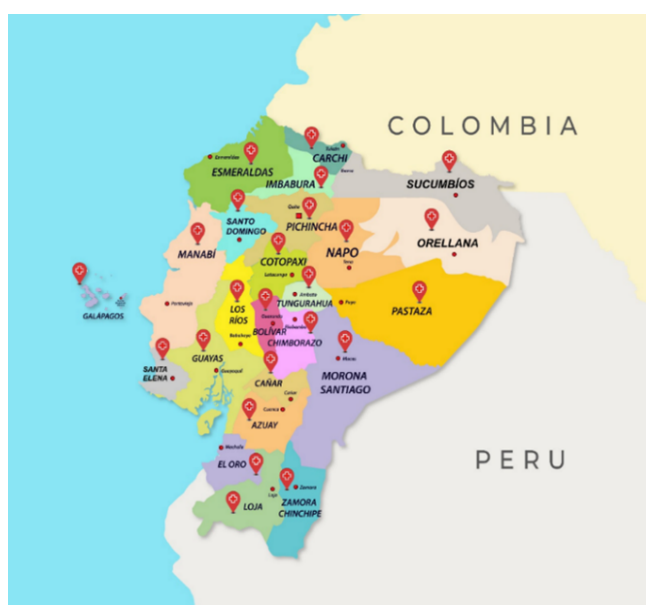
COLOMBIA

ESMERALDAS
Esmeraldas

CARCHI
Tulcán

IMBABURA
Ibarra

SUCUMBÍOS

Quito

SANTO DOMINGO

PICHINCHA

NAPO
Tena

ORELLANA

MANABÍ
Portoviejo

GALAPAGOS

COTOPAXI
Latacunga

Ambato
TUNGURAHUA
Puyo

PASTAZA

LOS RÍOS
Babahoyo

Guaranda
BOLÍVAR

Riobamba
CHIMBORAZO

Macas

GUAYAS
Guayaquil

SANTA ELENA

CAÑAR
Azogues

MORONA SANTIAGO

Cuenca
AZUAY

Machala
EL ORO

PERU

Zamora
Loja
LOJA

ZAMORA CHINCHIPE